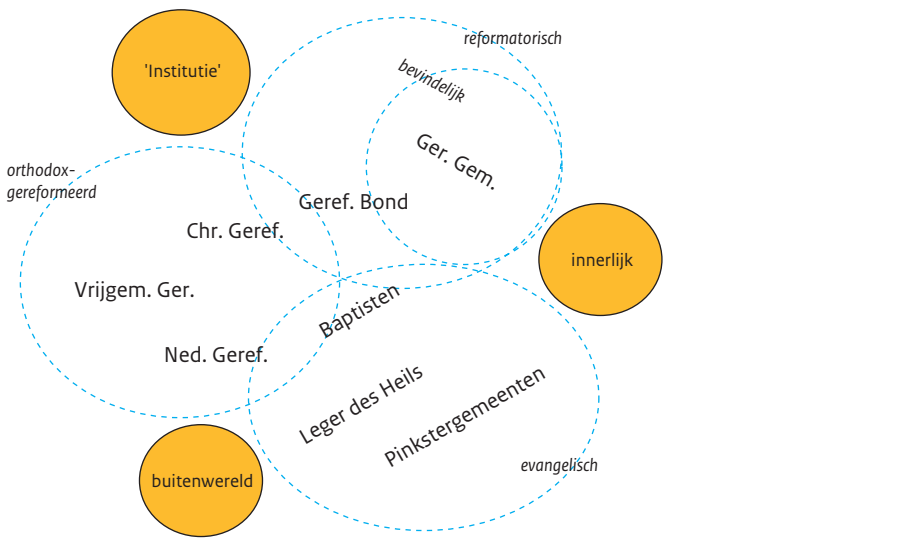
'Institutie'

reformatorisch

bevindelijk

Ger. Gem.

orthodox-gereformeerd

Geref. Bond

Chr. Geref.

innerlijk

Vrijgem. Ger.

Baptisten

Ned. Geref.

Leger des Heils

Pinkstergemeenten

evangelisch

buitenwereld